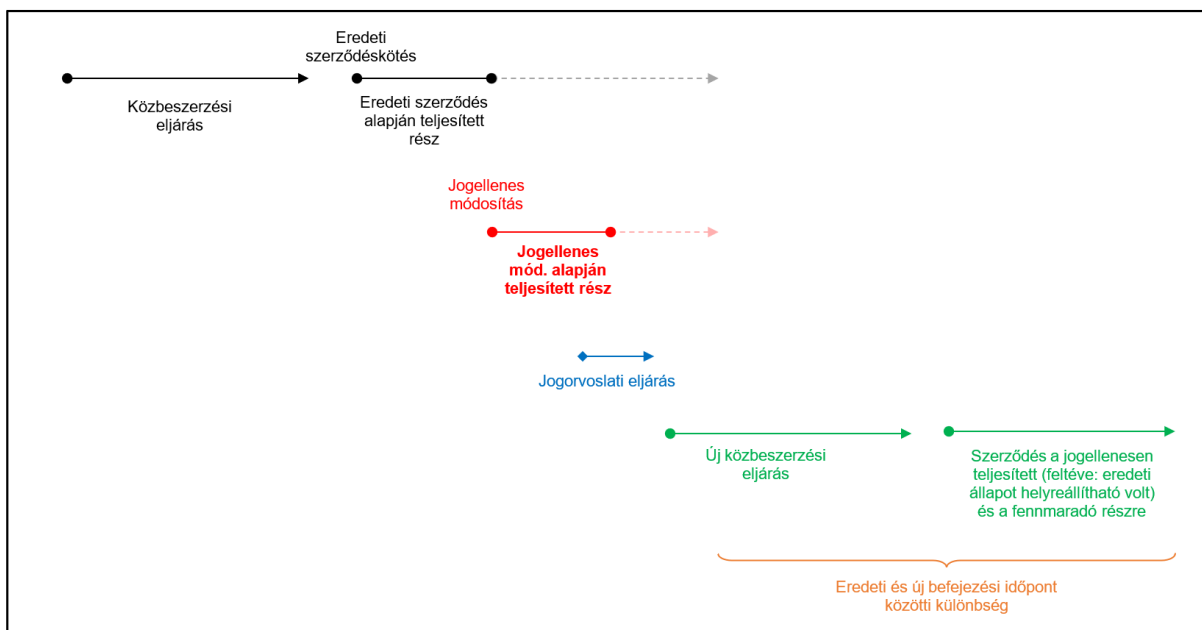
Eredeti szerződéskötés

Közbeszerzési eljárás

Eredeti szerződés alapján teljesített rész

Jogellenes módosítás

Jogellenes mód. alapján teljesített rész

Jogorvoslati eljárás

Új közbeszerzési eljárás

Szerződés a jogellenesen teljesített (feltéve: eredeti állapot helyreállítható volt) és a fennmaradó részre

Eredeti és új befejezési időpont közötti különbség